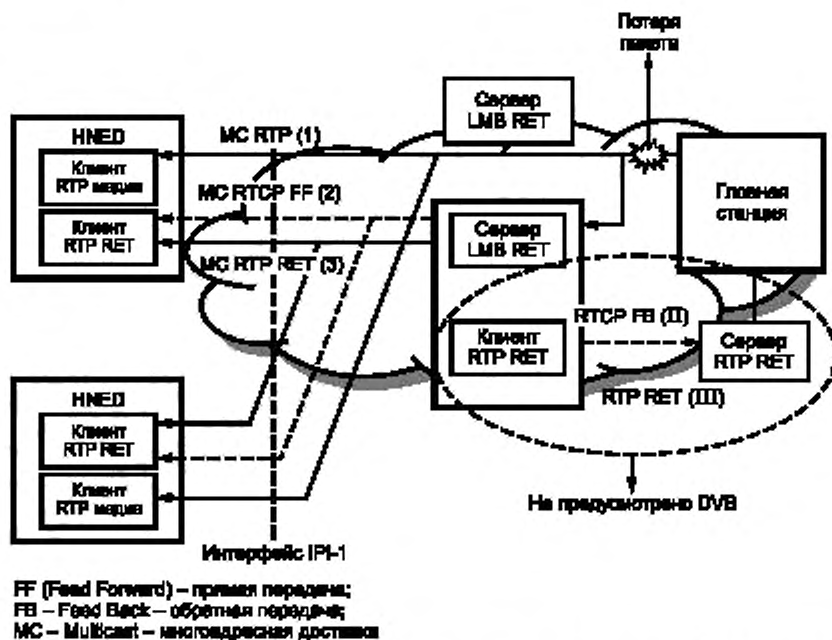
Потеря пакета

HNED

Клиент RTP медиа

Клиент RTP RET

MC RTP (1)

MC RTCP FF (2)

MC RTP RET (3)

Сервер LMB RET

Сервер LMB RET

Головная станция

Клиент RTP RET

RTCP FB (II)

Сервер RTP RET

RTP RET (III)

HNED

Клиент RTP RET

Клиент RTP медиа

Не предусмотрено DVB

Интерфейс IPI-1

FF (Feed Forward) – прямая передача;
FB – Feed Back – обратная передача;
MC – Multicast – многоадресная доставка